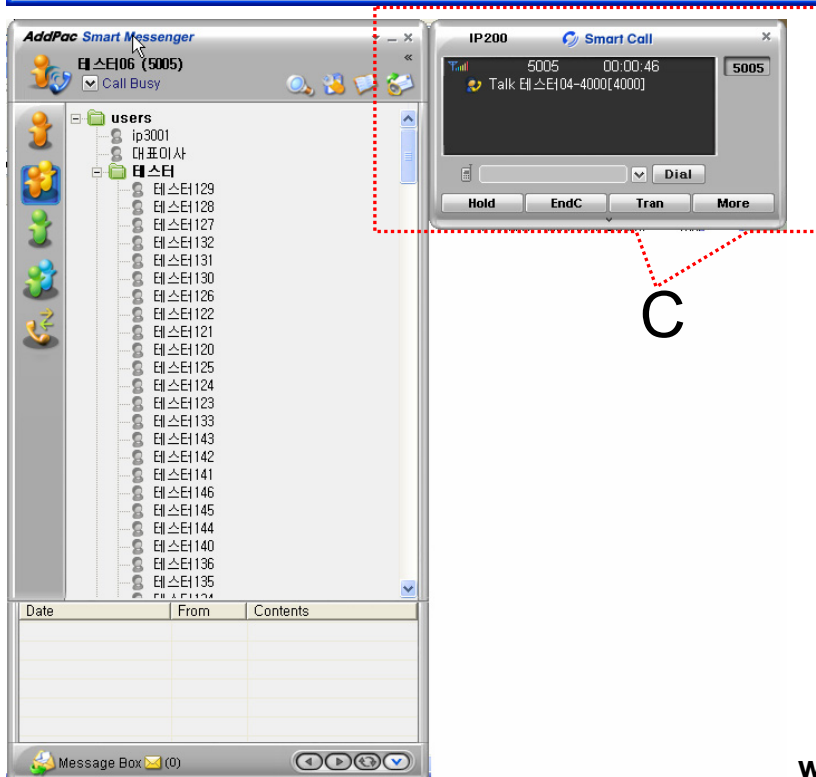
AddPac Smart Messenger

테스터06 (5005)

Call Busy

users

ip3001

대표이사

테스터

테스터129

테스터128

테스터127

테스터132

테스터131

테스터130

테스터126

테스터122

테스터121

테스터120

테스터125

테스터124

테스터123

테스터133

테스터143

테스터142

테스터141

테스터146

테스터145

테스터144

테스터140

테스터136

테스터135

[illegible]

| Date | From | Contents |
|---|---|---|

Message Box (0)

IP200

Smart Call

5005 00:00:46

Talk 테스터04-4000[4000]

5005

Dial

Hold

EndC

Tran

More

C

W